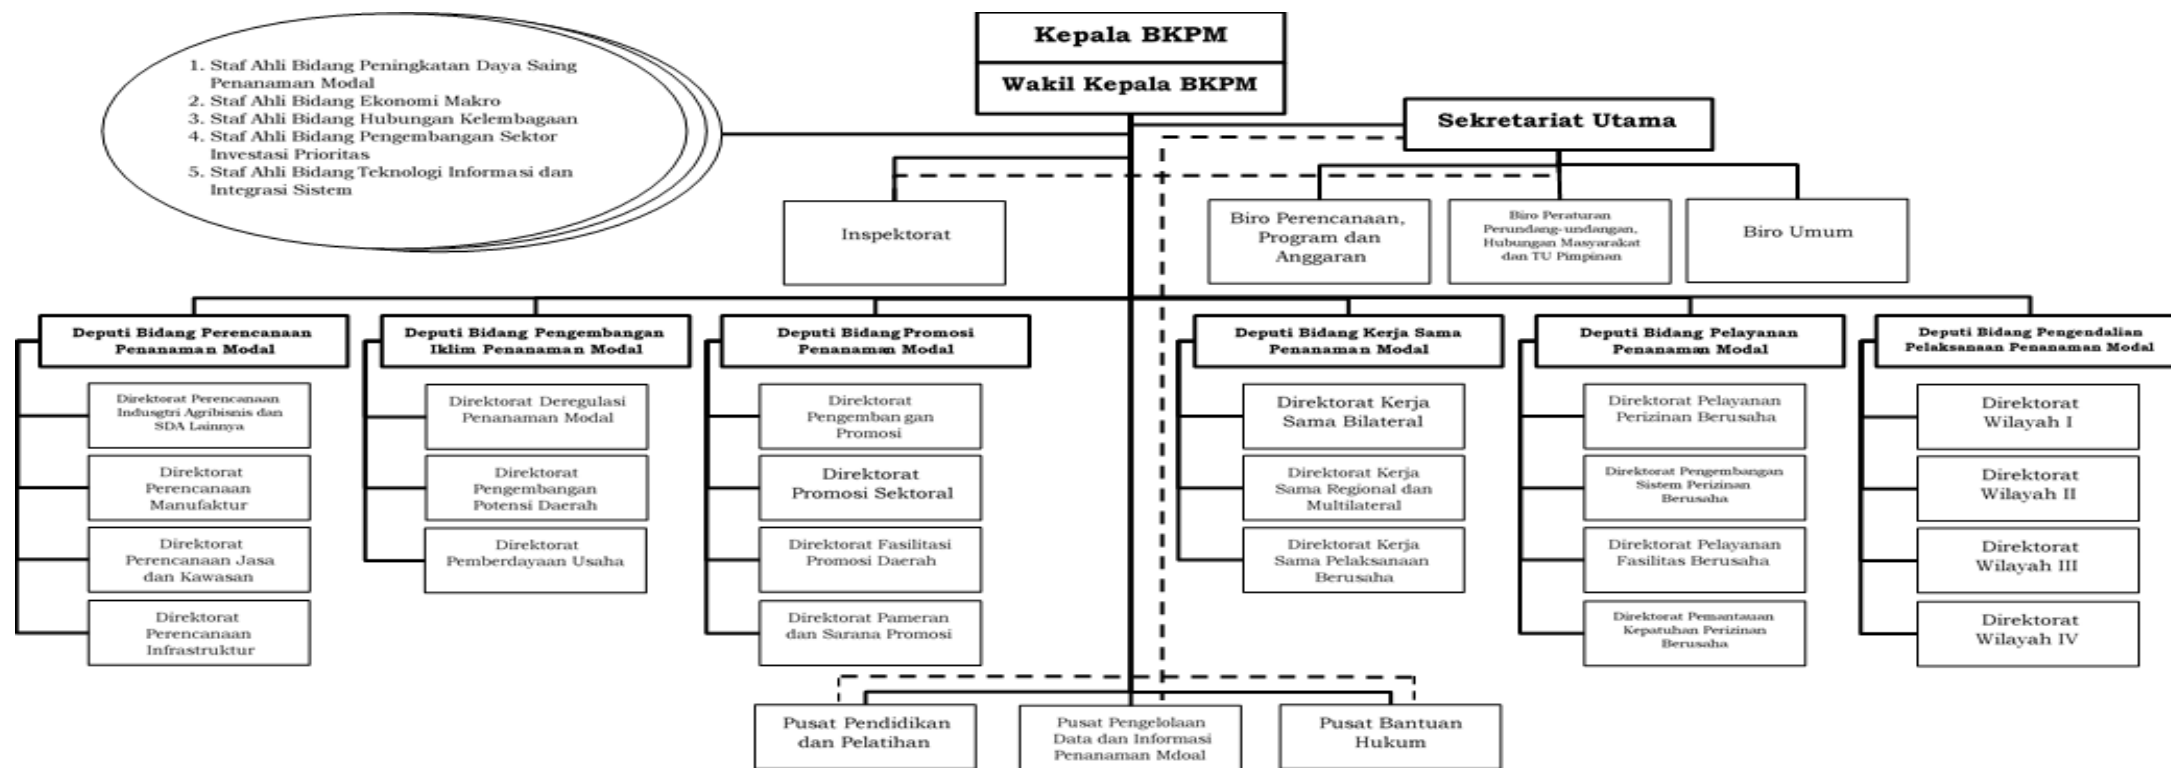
Kepala BKPM

Wakil Kepala BKPM

1. Staf Ahli Bidang Peningkatan Daya Saing Penanaman Modal
2. Staf Ahli Bidang Ekonomi Makro
3. Staf Ahli Bidang Hubungan Kelembagaan
4. Staf Ahli Bidang Pengembangan Sektor Investasi Prioritas
5. Staf Ahli Bidang Teknologi Informasi dan Integrasi Sistem

Sekretariat Utama

Inspektorat

Biro Perencanaan, Program dan Anggaran

Biro Peraturan Perundang-undangan, Hubungan Masyarakat dan TU Pimpinan

Biro Umum

Deputi Bidang Perencanaan Penanaman Modal

Direktorat Perencanaan Indusgtri Agribisnis dan SDA Lainnya

Direktorat Perencanaan Manufaktur

Direktorat Perencanaan Jasa dan Kawasan

Direktorat Perencanaan Infrastruktur

Deputi Bidang Pengembangan Iklim Penanaman Modal

Direktorat Deregulasi Penanaman Modal

Direktorat Pengembangan Potensi Daerah

Direktorat Pemberdayaan Usaha

Deputi Bidang Promosi Penanaman Modal

Direktorat Pengemban gan Promosi

Direktorat Promosi Sektoral

Direktorat Fasilitasi Promosi Daerah

Direktorat Pameran dan Sarana Promosi

Deputi Bidang Kerja Sama Penanaman Modal

Direktorat Kerja Sama Bilateral

Direktorat Kerja Sama Regional dan Multilateral

Direktorat Kerja Sama Pelaksanaan Berusaha

Deputi Bidang Pelayanan Penanaman Modal

Direktorat Pelayanan Perizinan Berusaha

Direktorat Pengembangan Sistem Perizinan Berusaha

Direktorat Pelayanan Fasilitas Berusaha

Direktorat Pemantauan Kepatuhan Perizinan Berusaha

Deputi Bidang Pengendalian Pelaksanaan Penanaman Modal

Direktorat Wilayah I

Direktorat Wilayah II

Direktorat Wilayah III

Direktorat Wilayah IV

Pusat Pendidikan dan Pelatihan

Pusat Pengelolaan Data dan Informasi Penanaman Mdoal

Pusat Bantuan Hukum